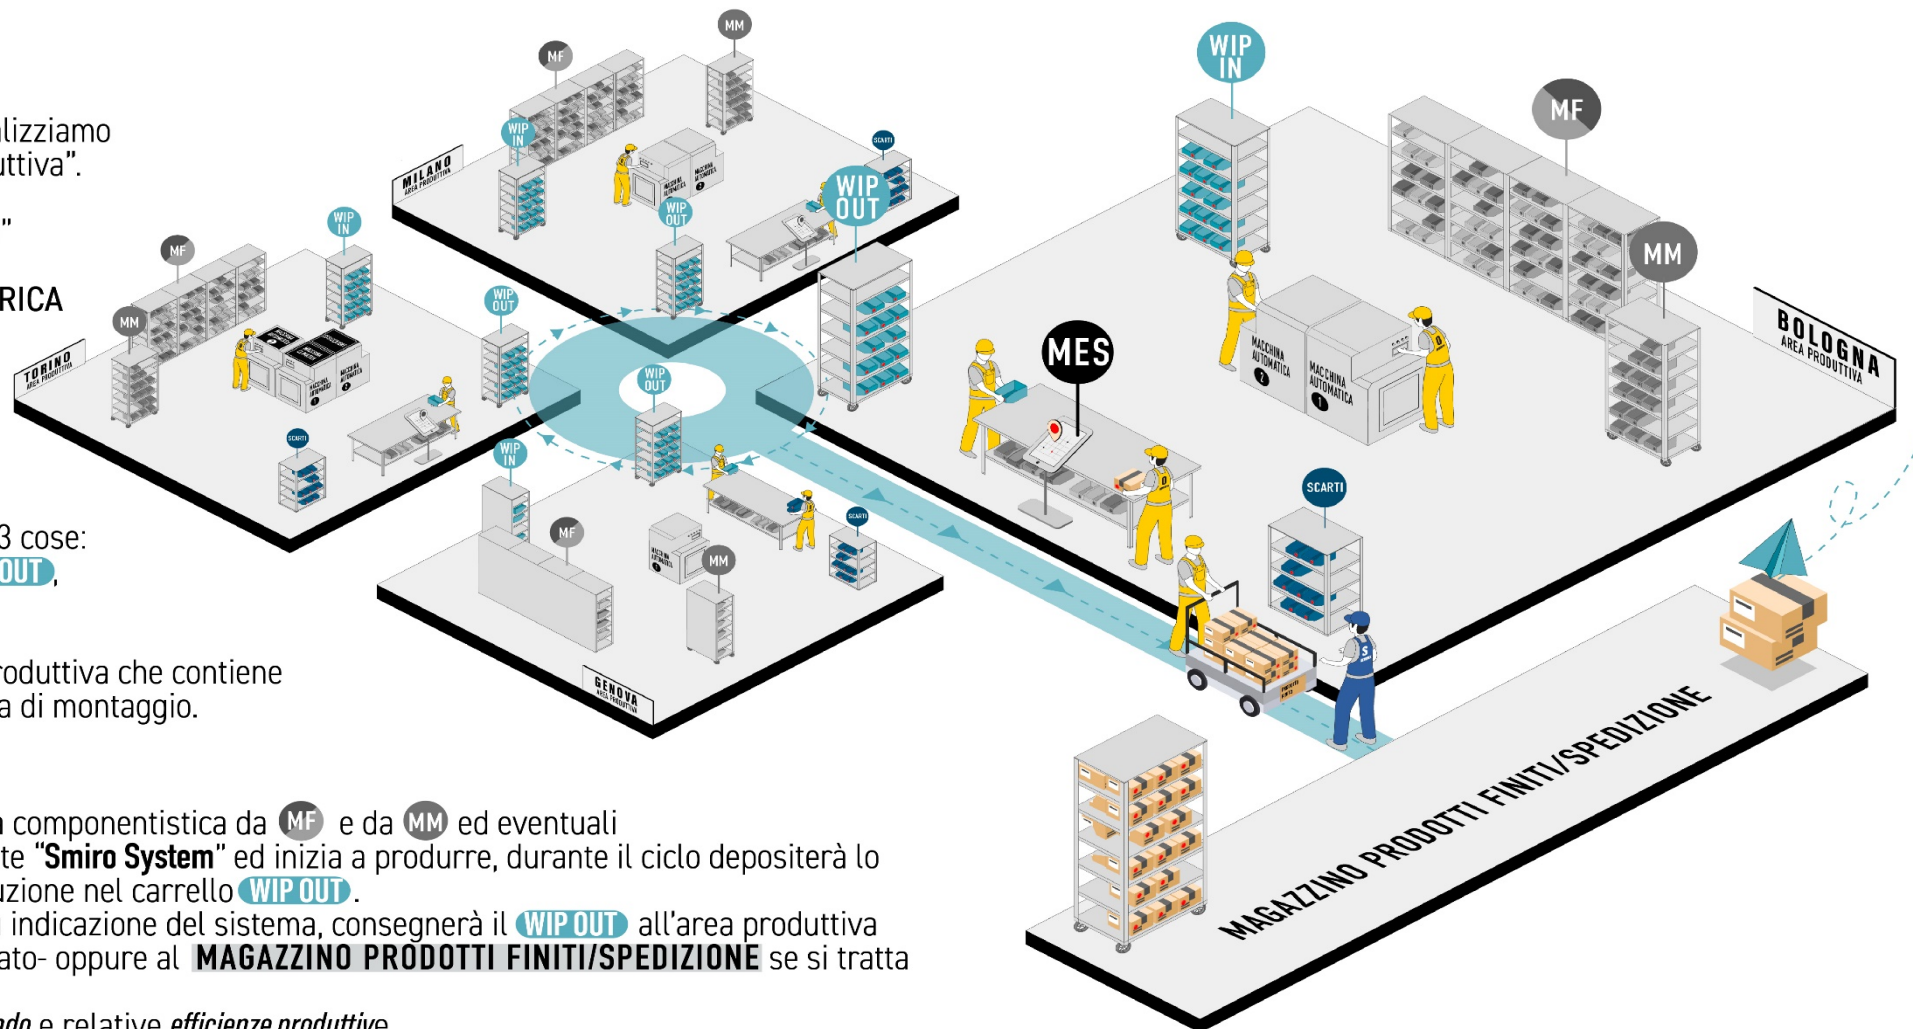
lizziamo
uttiva".

"

RICA

3 cose:
OUT,

roduttiva che contiene
a di montaggio.

componentistica da MF e da MM ed eventuali
te "Smiro System" ed inizia a produrre, durante il ciclo depositerà lo
uzione nel carrello WIP OUT.
indicazione del sistema, consegnerà il WIP OUT all'area produttiva
ato- oppure al MAGAZZINO PRODOTTI FINITI/SPEDIZIONE se si tratta

ndo e relative efficienze produttive

MM
MF
WIP IN
SCARTI
WIP OUT
MILANO
AREA PRODUTTIVA
MACCHINA AUTOMATICA
WIP IN
MF
MM
TORINO
AREA PRODUTTIVA
WIP OUT
SCARTI
WIP IN
WIP OUT
WIP IN
MF
MM
SCARTI
GENOVA
AREA PRODUTTIVA
WIP IN
MF
MM
MES
MACCHINA AUTOMATICA
MACCHINA AUTOMATICA
BOLOGNA
AREA PRODUTTIVA
SCARTI
MAGAZZINO PRODOTTI FINITI/SPEDIZIONE